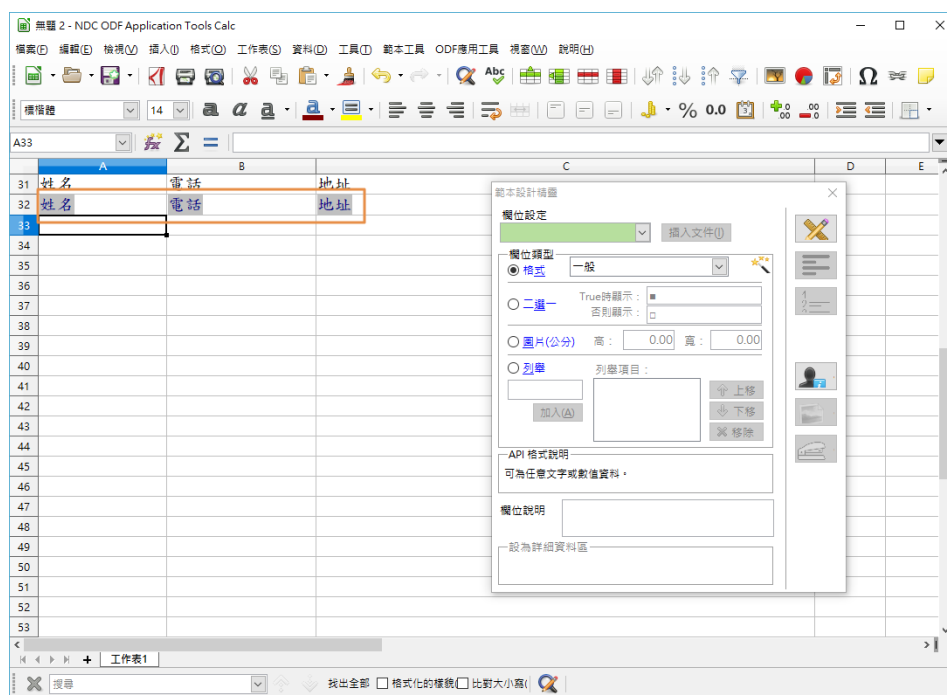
無題 2 - NDC ODF Application Tools Calc

檔案(F) 編輯(E) 檢視(V) 插入(I) 格式(O) 工作表(S) 資料(D) 工具(T) 範本工具 ODF應用工具 視窗(W) 說明(H)

標楷體 14

A33

| | A | B | C | D | E |
|---|---|---|---|---|---|
| 31 | 姓名 | 電話 | 地址 | | |
| 32 | 姓名 | 電話 | 地址 | | |
| 33 | | | | | |
| 34 | | | | | |
| 35 | | | | | |
| 36 | | | | | |
| 37 | | | | | |
| 38 | | | | | |
| 39 | | | | | |
| 40 | | | | | |
| 41 | | | | | |
| 42 | | | | | |
| 43 | | | | | |
| 44 | | | | | |
| 45 | | | | | |
| 46 | | | | | |
| 47 | | | | | |
| 48 | | | | | |
| 49 | | | | | |
| 50 | | | | | |
| 51 | | | | | |
| 52 | | | | | |
| 53 | | | | | |

範本設計精靈

欄位設定

插入文件(I)

欄位類型

格式 一般

二選一 True時顯示： 否則顯示：

圖片(公分) 高： 0.00 寬： 0.00

列舉 列舉項目：

上移 下移 移除

加入(A)

API 格式說明

可為任意文字或數值資料。

欄位說明

設為詳細資料區

工作表1

搜尋 找出全部 格式化的樣貌 比對大小寫